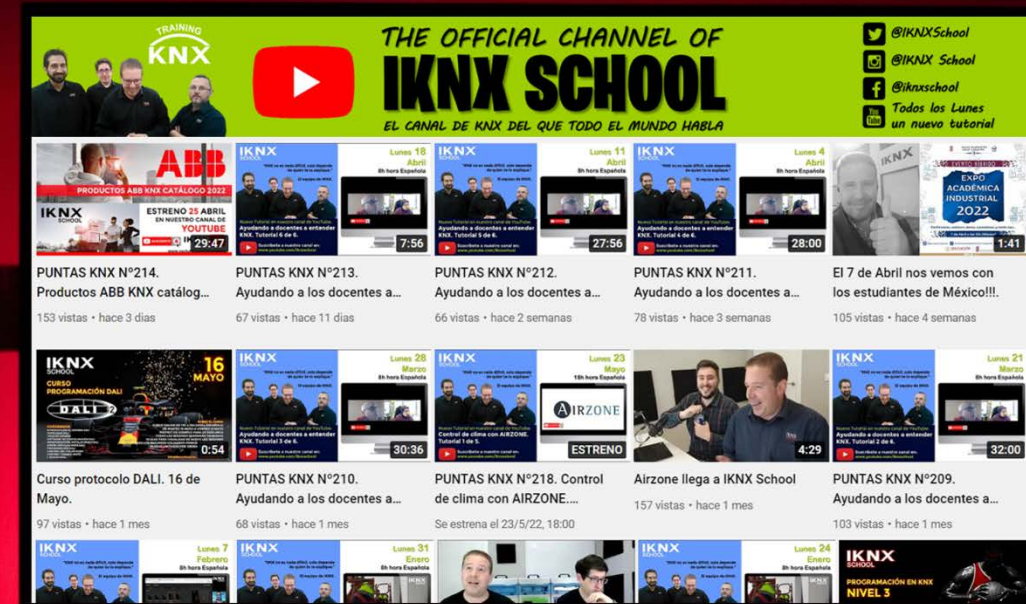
TRAINING KNX

THE OFFICIAL CHANNEL OF

IKNX SCHOOL

EL CANAL DE KNX DEL QUE TODO EL MUNDO HABLA

@IKNXSchool
@IKNX School
@iknxschool
Todos los Lunes un nuevo tutorial

ABB
PRODUCTOS ABB KNX CATÁLOGO 2022
IKNX SCHOOL
ESTRENO 25 ABRIL EN NUESTRO CANAL DE YOUTUBE
29:47
PUNTAS KNX Nº214. Productos ABB KNX catálog...
153 vistas • hace 3 días

IKNX SCHOOL
Lunes 18 Abril 8h hora Española
Ayudando a docentes a entender KNX. Tutorial 6 de 6.
7:56
PUNTAS KNX Nº213. Ayudando a los docentes a...
67 vistas • hace 11 días

IKNX SCHOOL
Lunes 11 Abril 8h hora Española
Ayudando a docentes a entender KNX. Tutorial 5 de 6.
27:56
PUNTAS KNX Nº212. Ayudando a los docentes a...
66 vistas • hace 2 semanas

IKNX SCHOOL
Lunes 4 Abril 8h hora Española
Ayudando a docentes a entender KNX. Tutorial 4 de 6.
28:00
PUNTAS KNX Nº211. Ayudando a los docentes a...
78 vistas • hace 3 semanas

IKNX
EXPO ACADÉMICA INDUSTRIAL 2022
1:41
El 7 de Abril nos vemos con los estudiantes de México!!!.
105 vistas • hace 4 semanas

IKNX SCHOOL
16 MAYO
CURSO PROGRAMACIÓN DALI
DALI 2
0:54
Curso protocolo DALI. 16 de Mayo.
97 vistas • hace 1 mes

IKNX SCHOOL
Lunes 28 Marzo 8h hora Española
Ayudando a docentes a entender KNX. Tutorial 3 de 6.
30:36
PUNTAS KNX Nº210. Ayudando a los docentes a...
68 vistas • hace 1 mes

IKNX SCHOOL
Lunes 23 Mayo 10h hora Española
Control de clima con AIRZONE.
AIRZONE
ESTRENO
PUNTAS KNX Nº218. Control de clima con AIRZONE....
Se estrena el 23/5/22, 18:00

4:29
Airzone llega a IKNX School
157 vistas • hace 1 mes

IKNX SCHOOL
Lunes 21 Marzo 8h hora Española
Ayudando a docentes a entender KNX. Tutorial 2 de 6.
32:00
PUNTAS KNX Nº209. Ayudando a los docentes a...
103 vistas • hace 1 mes

IKNX SCHOOL
Lunes 7 Febrero 8h hora Española

IKNX SCHOOL
Lunes 31 Enero 8h hora Española

IKNX SCHOOL
Lunes 24 Enero 8h hora Española

IKNX SCHOOL
PROGRAMACIÓN EN KNX NIVEL 3